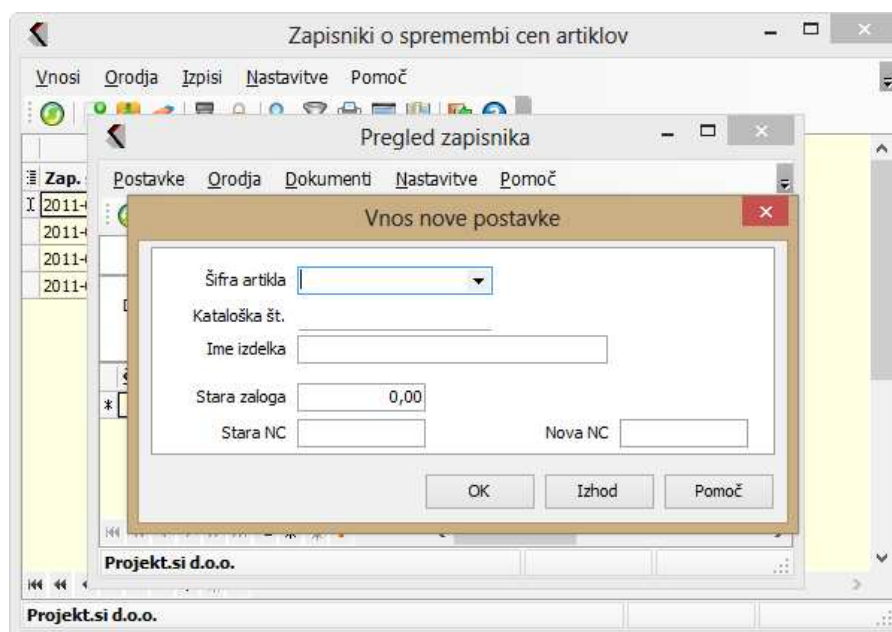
Zapisniki o spremembi cen artiklov

Vnosi Orodja Izpisi Nastavitve Pomoč

Zap.
2011-
2011-
2011-
2011-

Pregled zapisnika

Postavke Orodja Dokumenti Nastavitve Pomoč

Vnos nove postavke

Šifra artikla

Kataloška št.

Ime izdelka

Stara zaloga 0,00

Stara NC

Nova NC

OK Izhod Pomoč

Projekt.si d.o.o.

Projekt.si d.o.o.